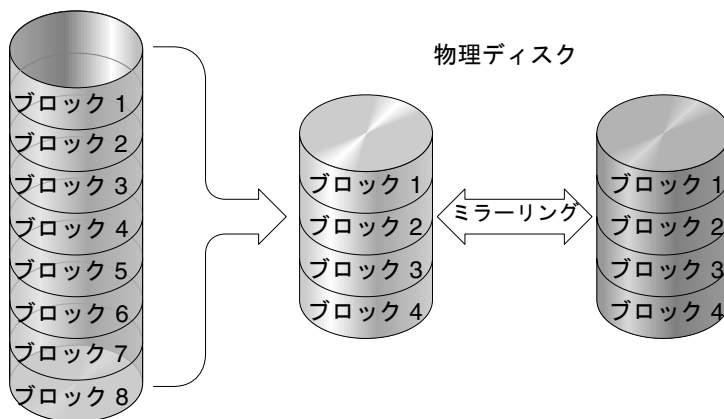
物理ディスク

ブロック 1
ブロック 2
ブロック 3
ブロック 4
ブロック 5
ブロック 6
ブロック 7
ブロック 8

ブロック 1
ブロック 2
ブロック 3
ブロック 4

ミラーリング

ブロック 1
ブロック 2
ブロック 3
ブロック 4